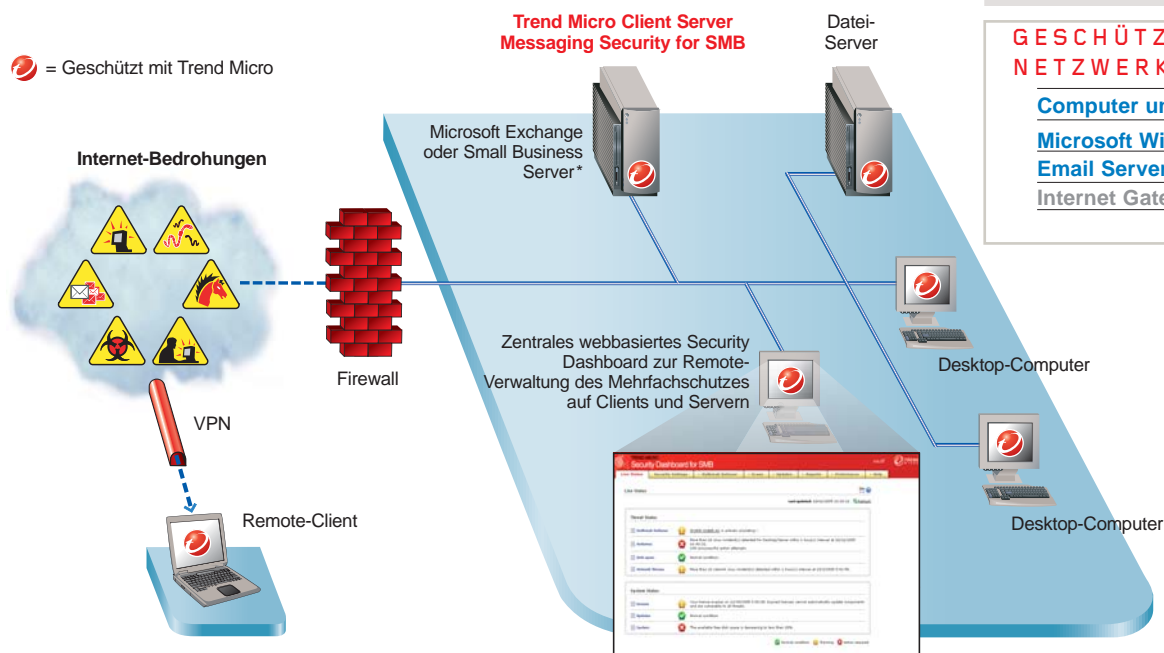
= Geschützt mit Trend Micro

Trend Micro Client Server Messaging Security for SMB

Datei-Server

GESCHÜTZ

NETZWERK

Computer u

Microsoft Wi

Email Server

Internet Gate

Internet-Bedrohungen

Microsoft Exchange oder Small Business Server*

Firewall

VPN

Remote-Client

Zentrales webbasiertes Security Dashboard zur Remote-Verwaltung des Mehrfachschutzes auf Clients und Servern

Desktop-Computer

Desktop-Computer

Security Dashboard for SMB

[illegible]